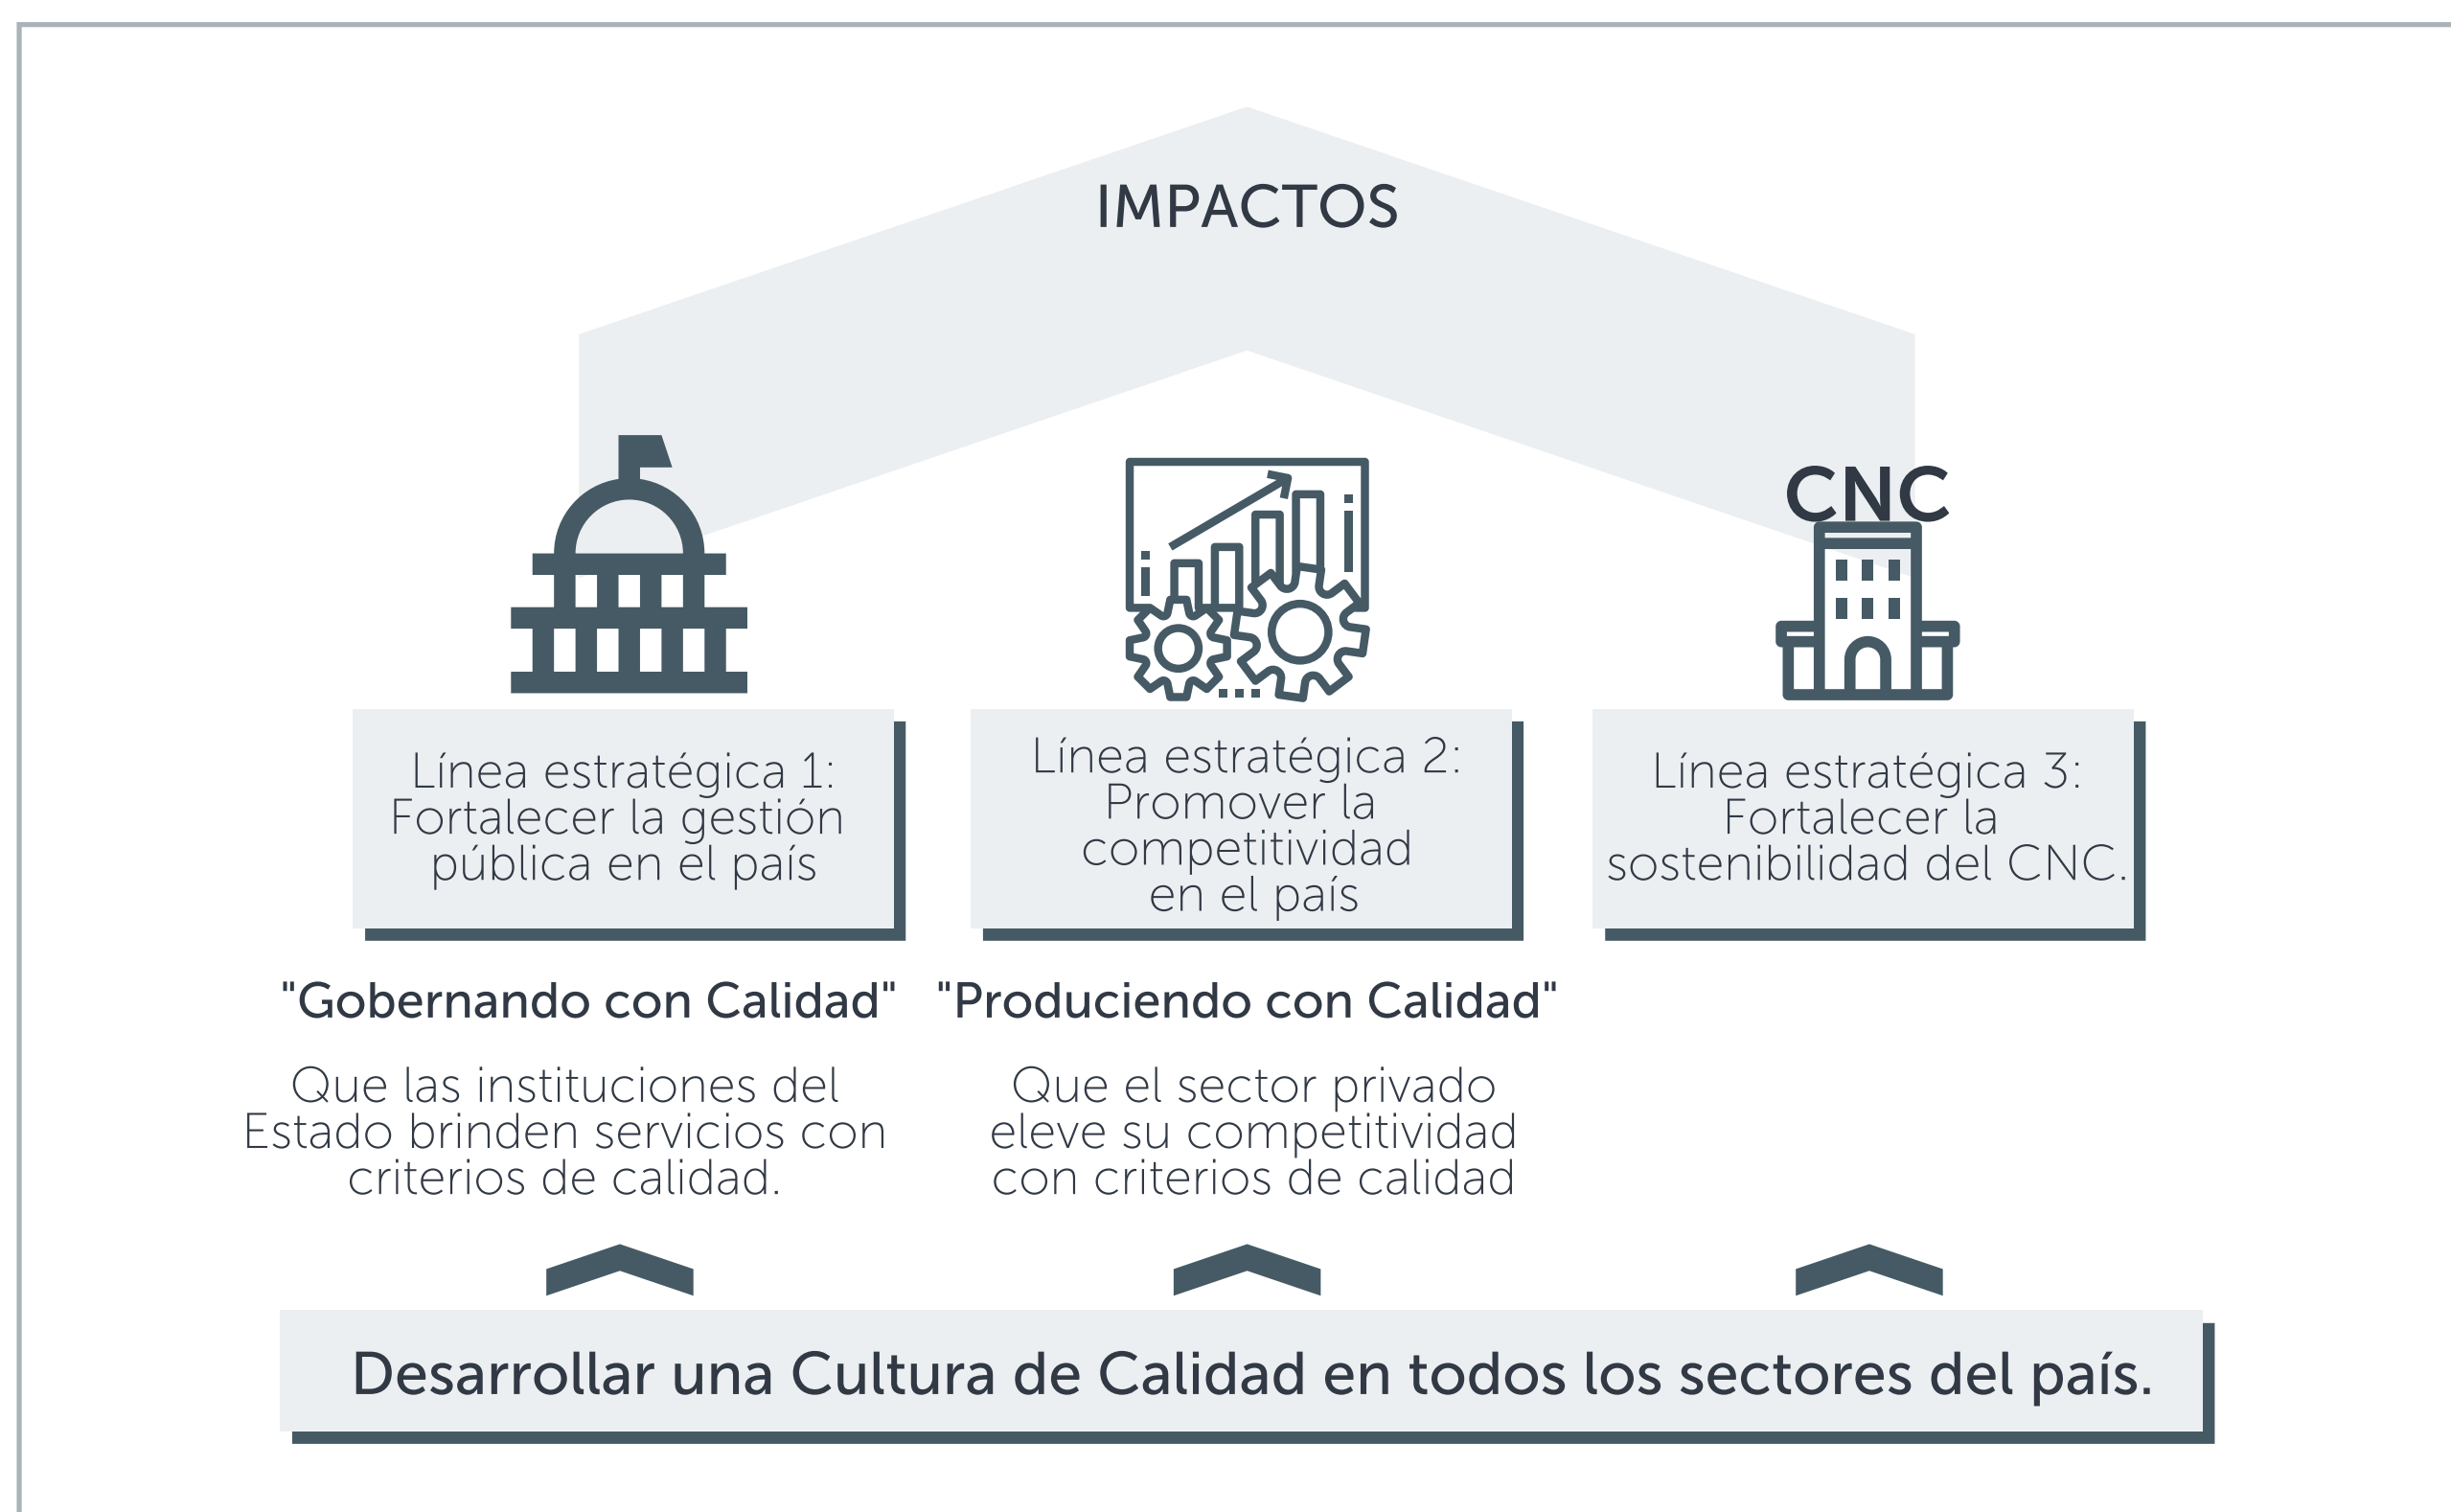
IMPACTOS

CNC

Línea estratégica 1: Fortalecer la gestión pública en el país

Línea estratégica 2: Promover la competitividad en el país

Línea estratégica 3: Fortalecer la sostenibilidad del CNC.

"Gobernando con Calidad"

Que las instituciones del Estado brinden servicios con criterios de calidad.

"Produciendo con Calidad"

Que el sector privado eleve su competitividad con criterios de calidad

Desarrollar una Cultura de Calidad en todos los sectores del país.